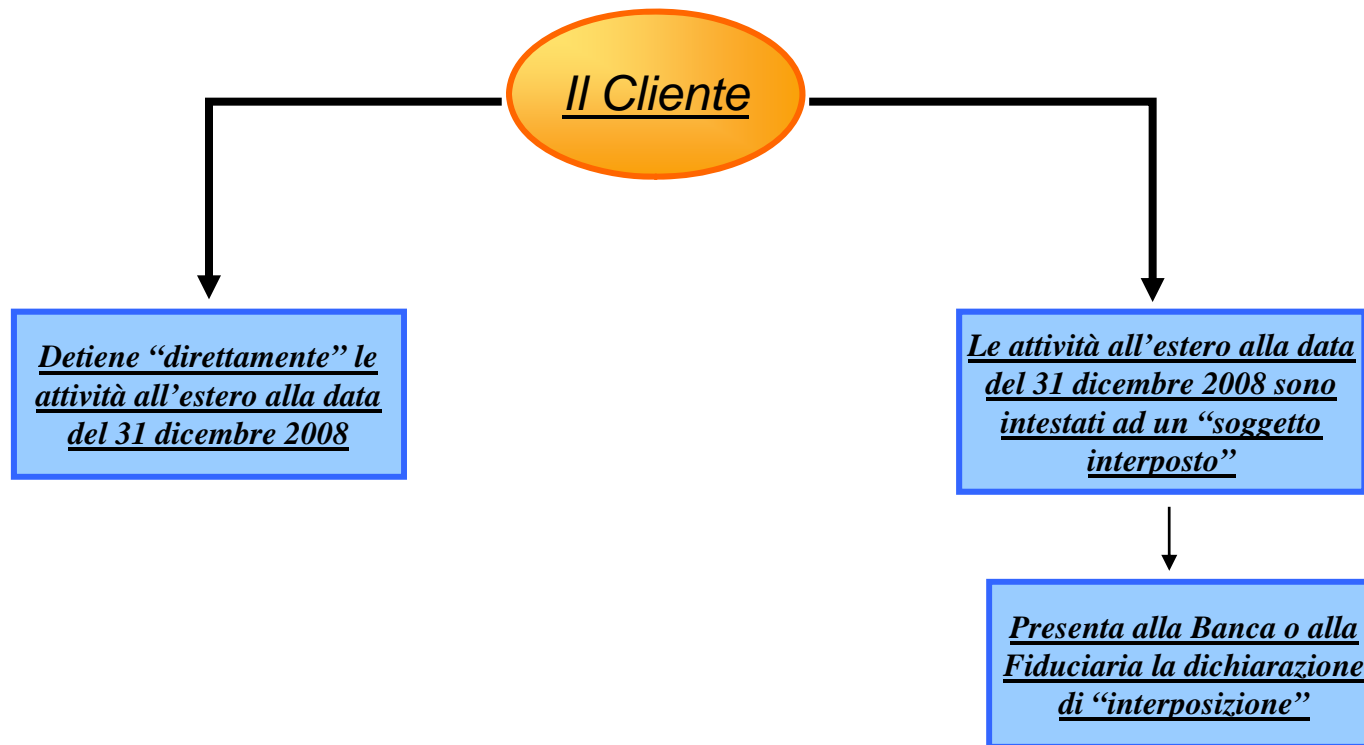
Il Cliente

Detiene “direttamente” le attività all’estero alla data del 31 dicembre 2008

Le attività all’estero alla data del 31 dicembre 2008 sono intestati ad un “soggetto interposto”

Presenta alla Banca o alla Fiduciaria la dichiarazione di “interposizione”